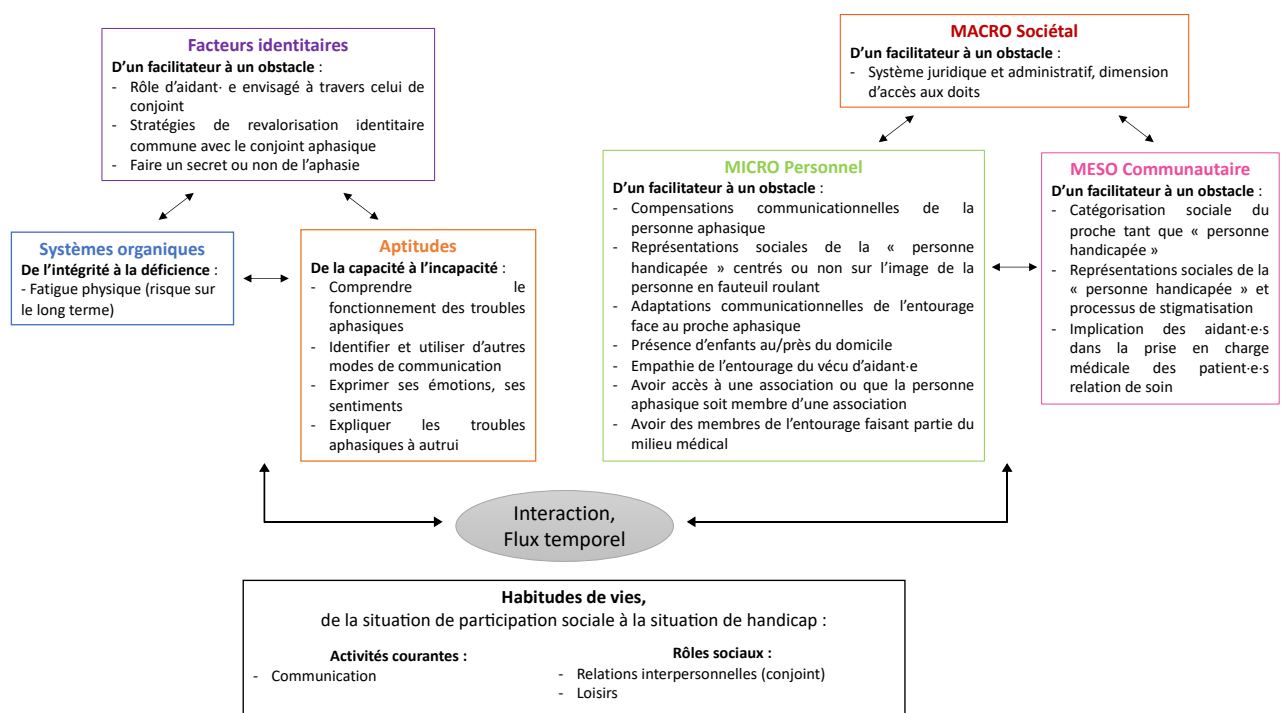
Facteurs identitaires
D'un facilitateur à un obstacle :
- Rôle d'aidant· e envisagé à travers celui de conjoint
- Stratégies de revalorisation identitaire commune avec le conjoint aphasique
- Faire un secret ou non de l'aphasie

MACRO Sociétal
D'un facilitateur à un obstacle :
- Système juridique et administratif, dimension d'accès aux doits

Systèmes organiques
De l'intégrité à la déficience :
- Fatigue physique (risque sur le long terme)

Aptitudes
De la capacité à l'incapacité :
- Comprendre le fonctionnement des troubles aphasiques
- Identifier et utiliser d'autres modes de communication
- Exprimer ses émotions, ses sentiments
- Expliquer les troubles aphasiques à autrui

MICRO Personnel
D'un facilitateur à un obstacle :
- Compensations communicationnelles de la personne aphasique
- Représentations sociales de la « personne handicapée » centrés ou non sur l'image de la personne en fauteuil roulant
- Adaptations communicationnelles de l'entourage face au proche aphasique
- Présence d'enfants au/près du domicile
- Empathie de l'entourage du vécu d'aidant·e
- Avoir accès à une association ou que la personne aphasique soit membre d'une association
- Avoir des membres de l'entourage faisant partie du milieu médical

MESO Communautaire
D'un facilitateur à un obstacle :
- Catégorisation sociale du proche tant que « personne handicapée »
- Représentations sociales de la « personne handicapée » et processus de stigmatisation
- Implication des aidant·e·s dans la prise en charge médicale des patient·e·s relation de soin

Interaction,
Flux temporel

Habitudes de vies,
de la situation de participation sociale à la situation de handicap :

Activités courantes :
- Communication

Rôles sociaux :
- Relations interpersonnelles (conjoint)
- Loisirs